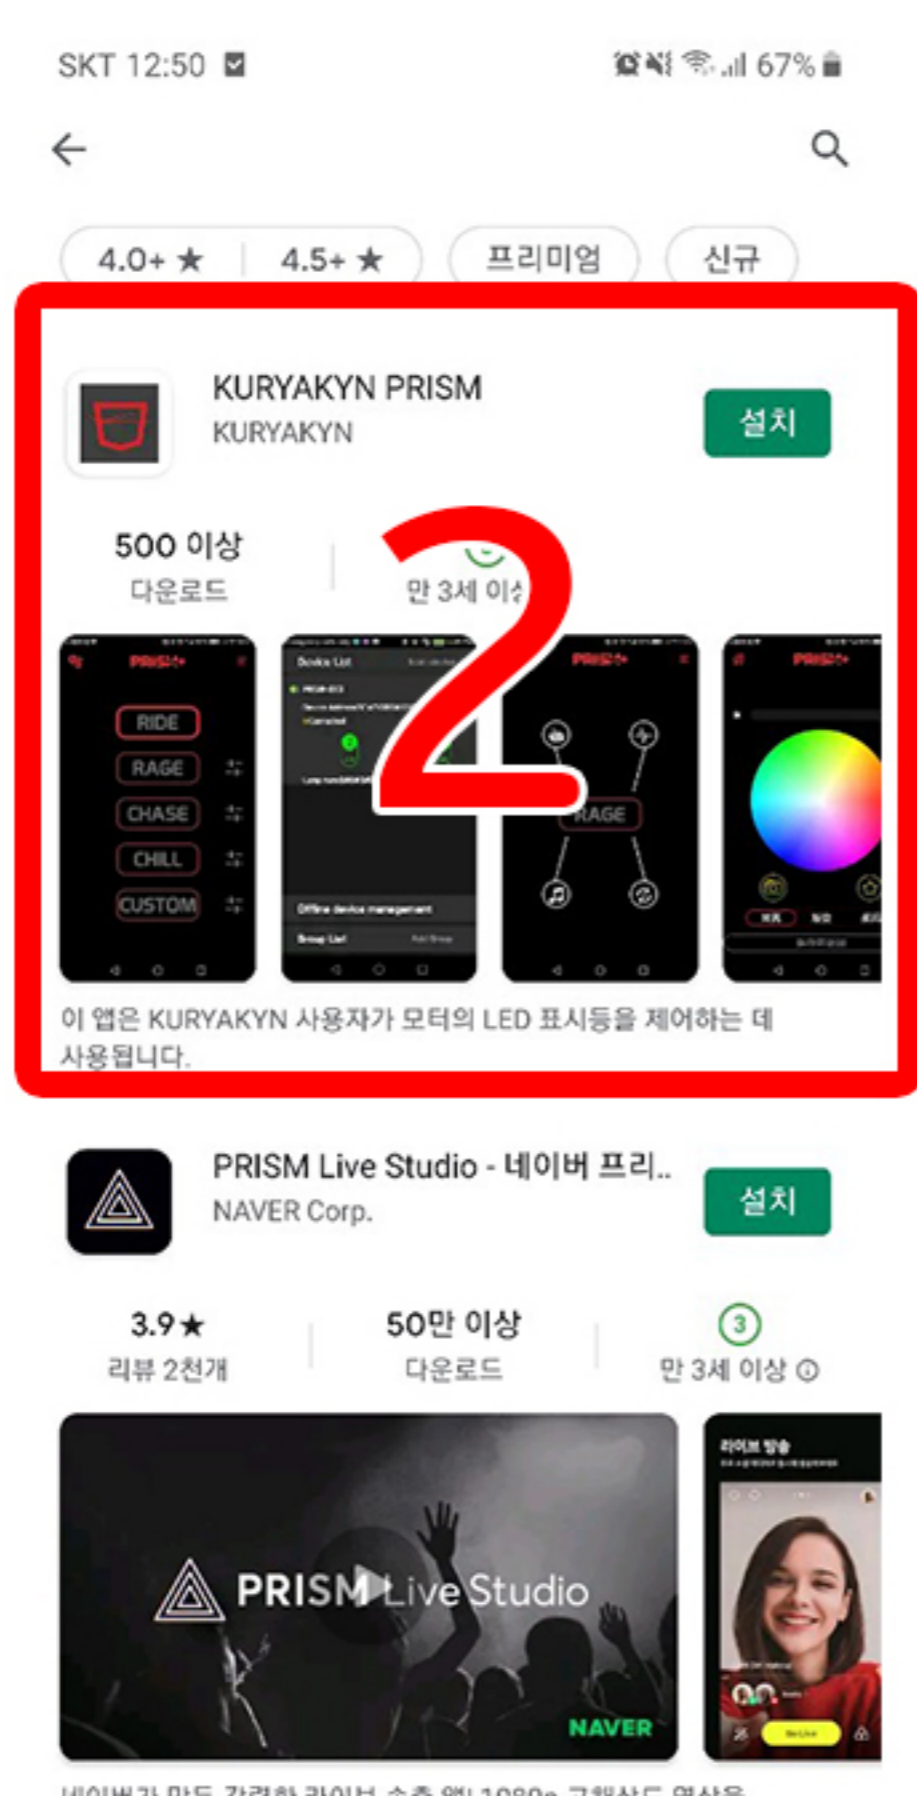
SKT 12:50 67%

4.0+ ★ | 4.5+ ★ 프리미엄 신규

KURYAKYN PRISM
KURYAKYN
설치

500 이상
다운로드

2

만 3세 이상

PRISM+
RIDE
RAGE
CHASE
CHILL
CUSTOM

Device List
Offline device management
Group List

PRISM+
RAGE

PRISM+

이 앱은 KURYAKYN 사용자가 모터의 LED 표시등을 제어하는 데 사용됩니다.

PRISM Live Studio - 네이버 프리..
NAVER Corp.
설치

3.9★
리뷰 2천개

50만 이상
다운로드

3
만 3세 이상

PRISM Live Studio
NAVER

라이브 방송

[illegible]